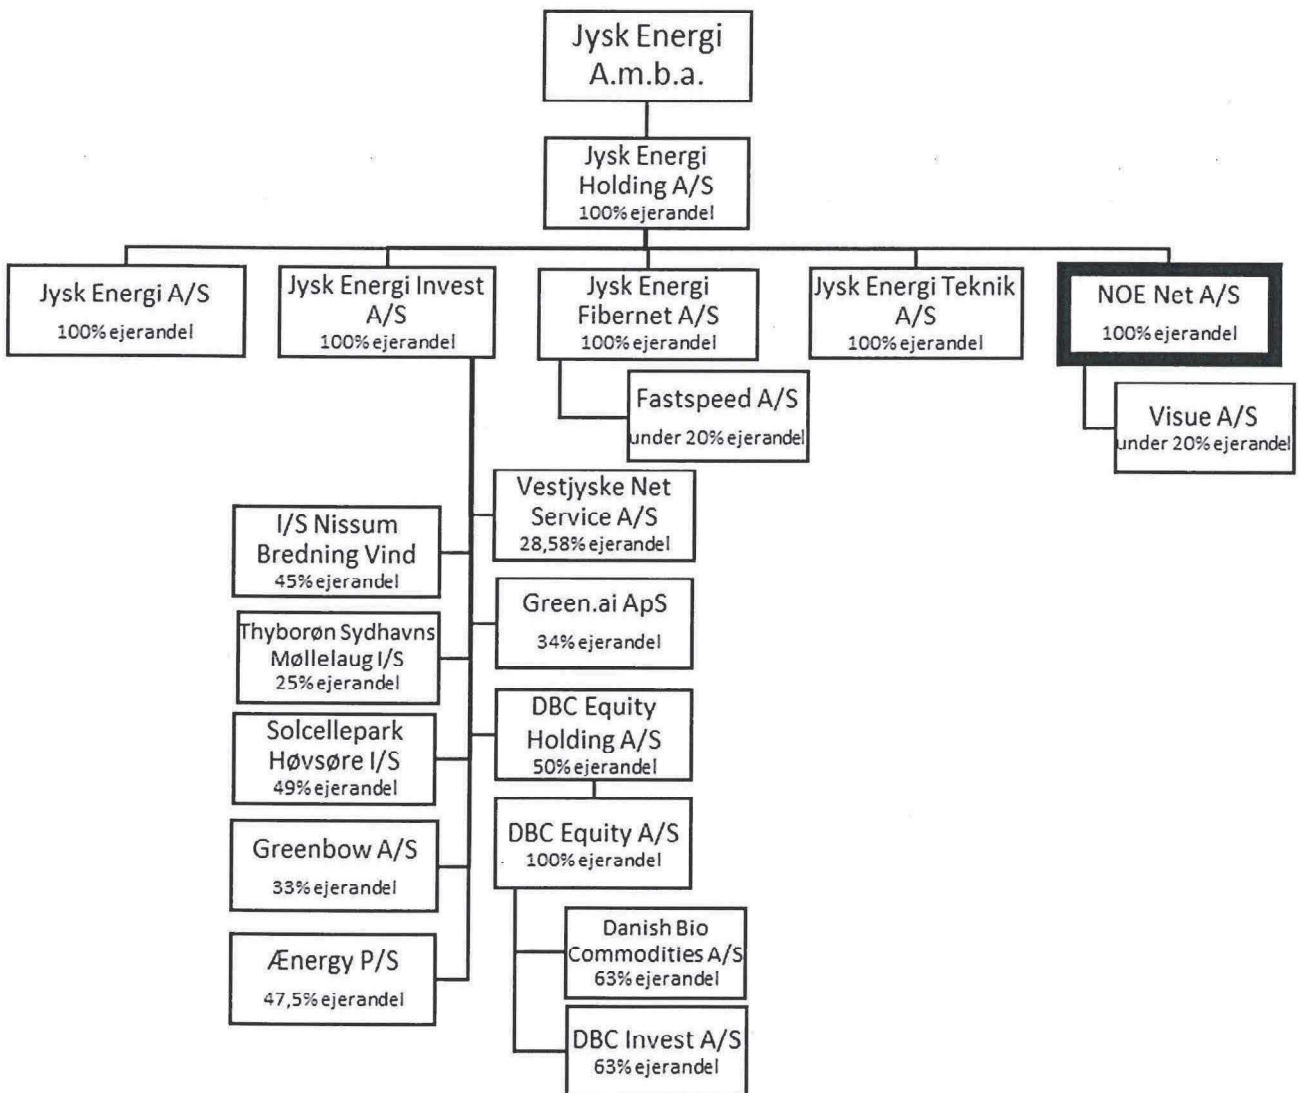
Jysk Energi A.m.b.a.

Jysk Energi Holding A/S
100% ejerandel

Jysk Energi A/S
100% ejerandel

Jysk Energi Invest A/S
100% ejerandel

Jysk Energi Fibernet A/S
100% ejerandel

Jysk Energi Teknik A/S
100% ejerandel

NOE Net A/S
100% ejerandel

Fastspeed A/S
under 20% ejerandel

Visue A/S
under 20% ejerandel

Vestjyske Net Service A/S
28,58% ejerandel

I/S Nissum Bredning Vind
45% ejerandel

Green.ai ApS
34% ejerandel

Thyborøn Sydhavns Møllelaug I/S
25% ejerandel

DBC Equity Holding A/S
50% ejerandel

Solcellepark Høvsøre I/S
49% ejerandel

DBC Equity A/S
100% ejerandel

Greenbow A/S
33% ejerandel

Danish Bio Commodities A/S
63% ejerandel

Ænergy P/S
47,5% ejerandel

DBC Invest A/S
63% ejerandel